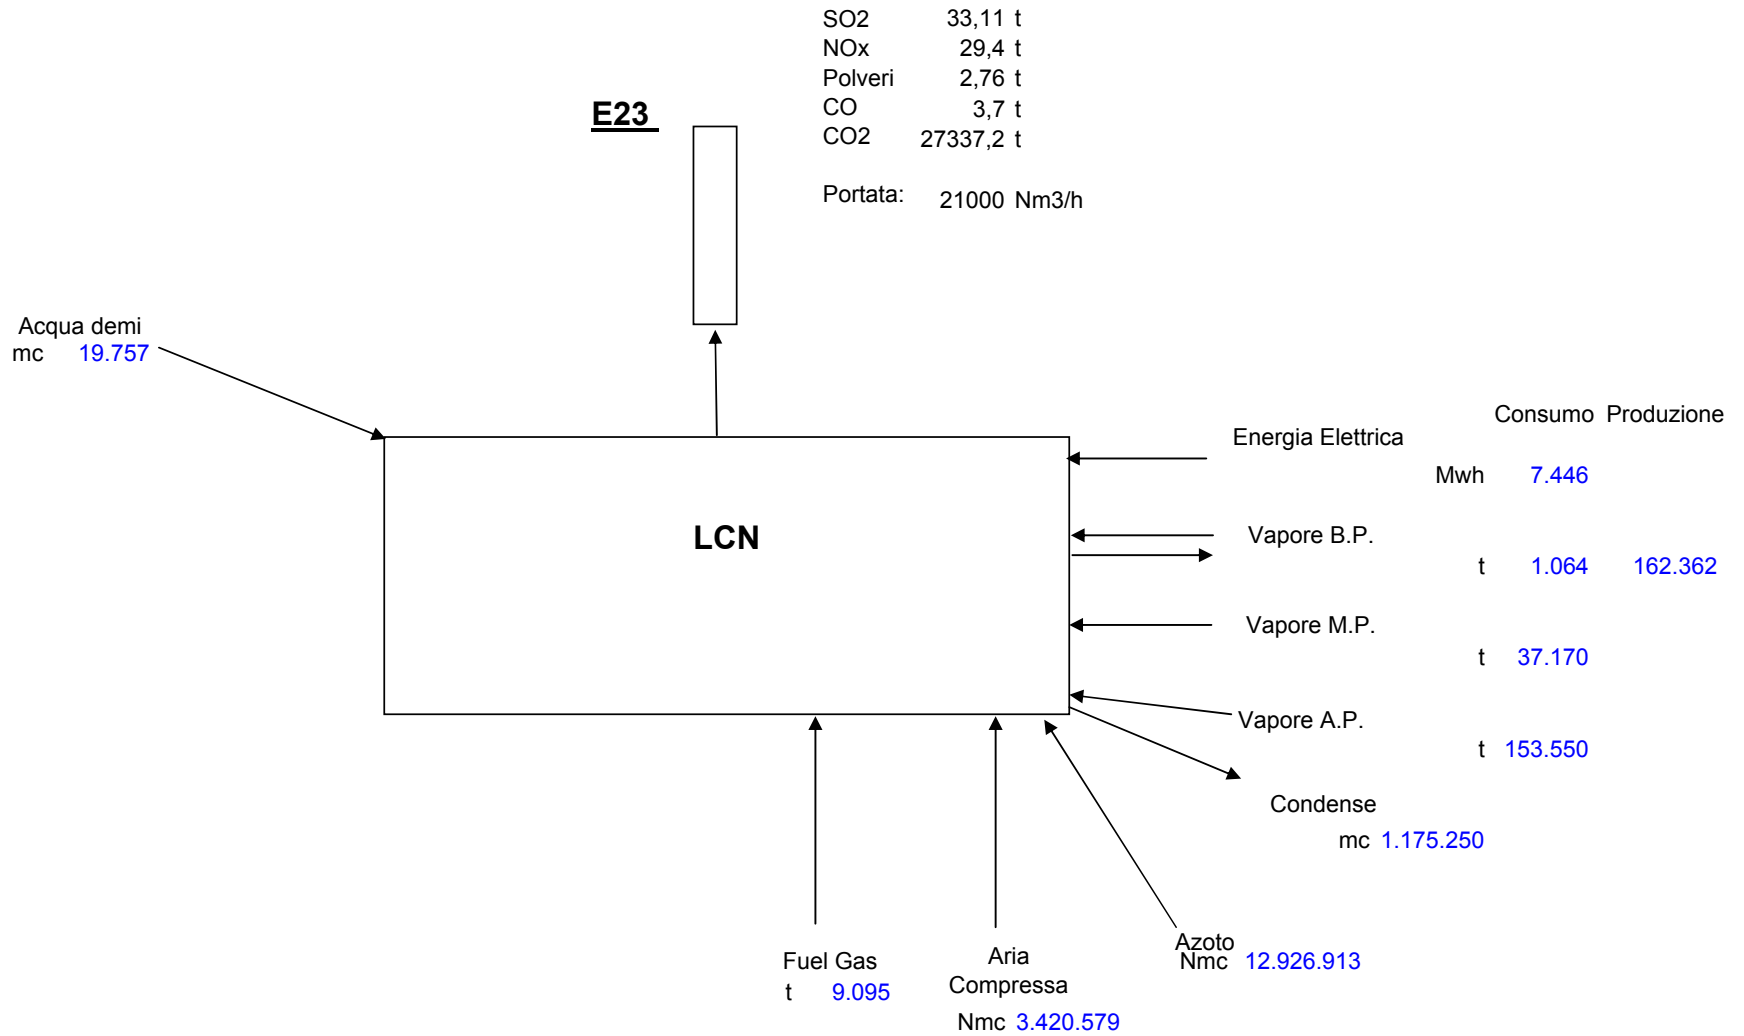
SO2 33,11 t
NOx 29,4 t
Polveri 2,76 t
CO 3,7 t
CO2 27337,2 t

Portata: 21000 Nm3/h

E23

Acqua demi
mc 19.757

LCN

Consumo Produzione

Energia Elettrica
Mwh 7.446

Vapore B.P.
t 1.064 162.362

Vapore M.P.
t 37.170

Vapore A.P.
t 153.550

Condense
mc 1.175.250

Fuel Gas
t 9.095

Aria Compressa
Nmc 3.420.579

Azoto
Nmc 12.926.913